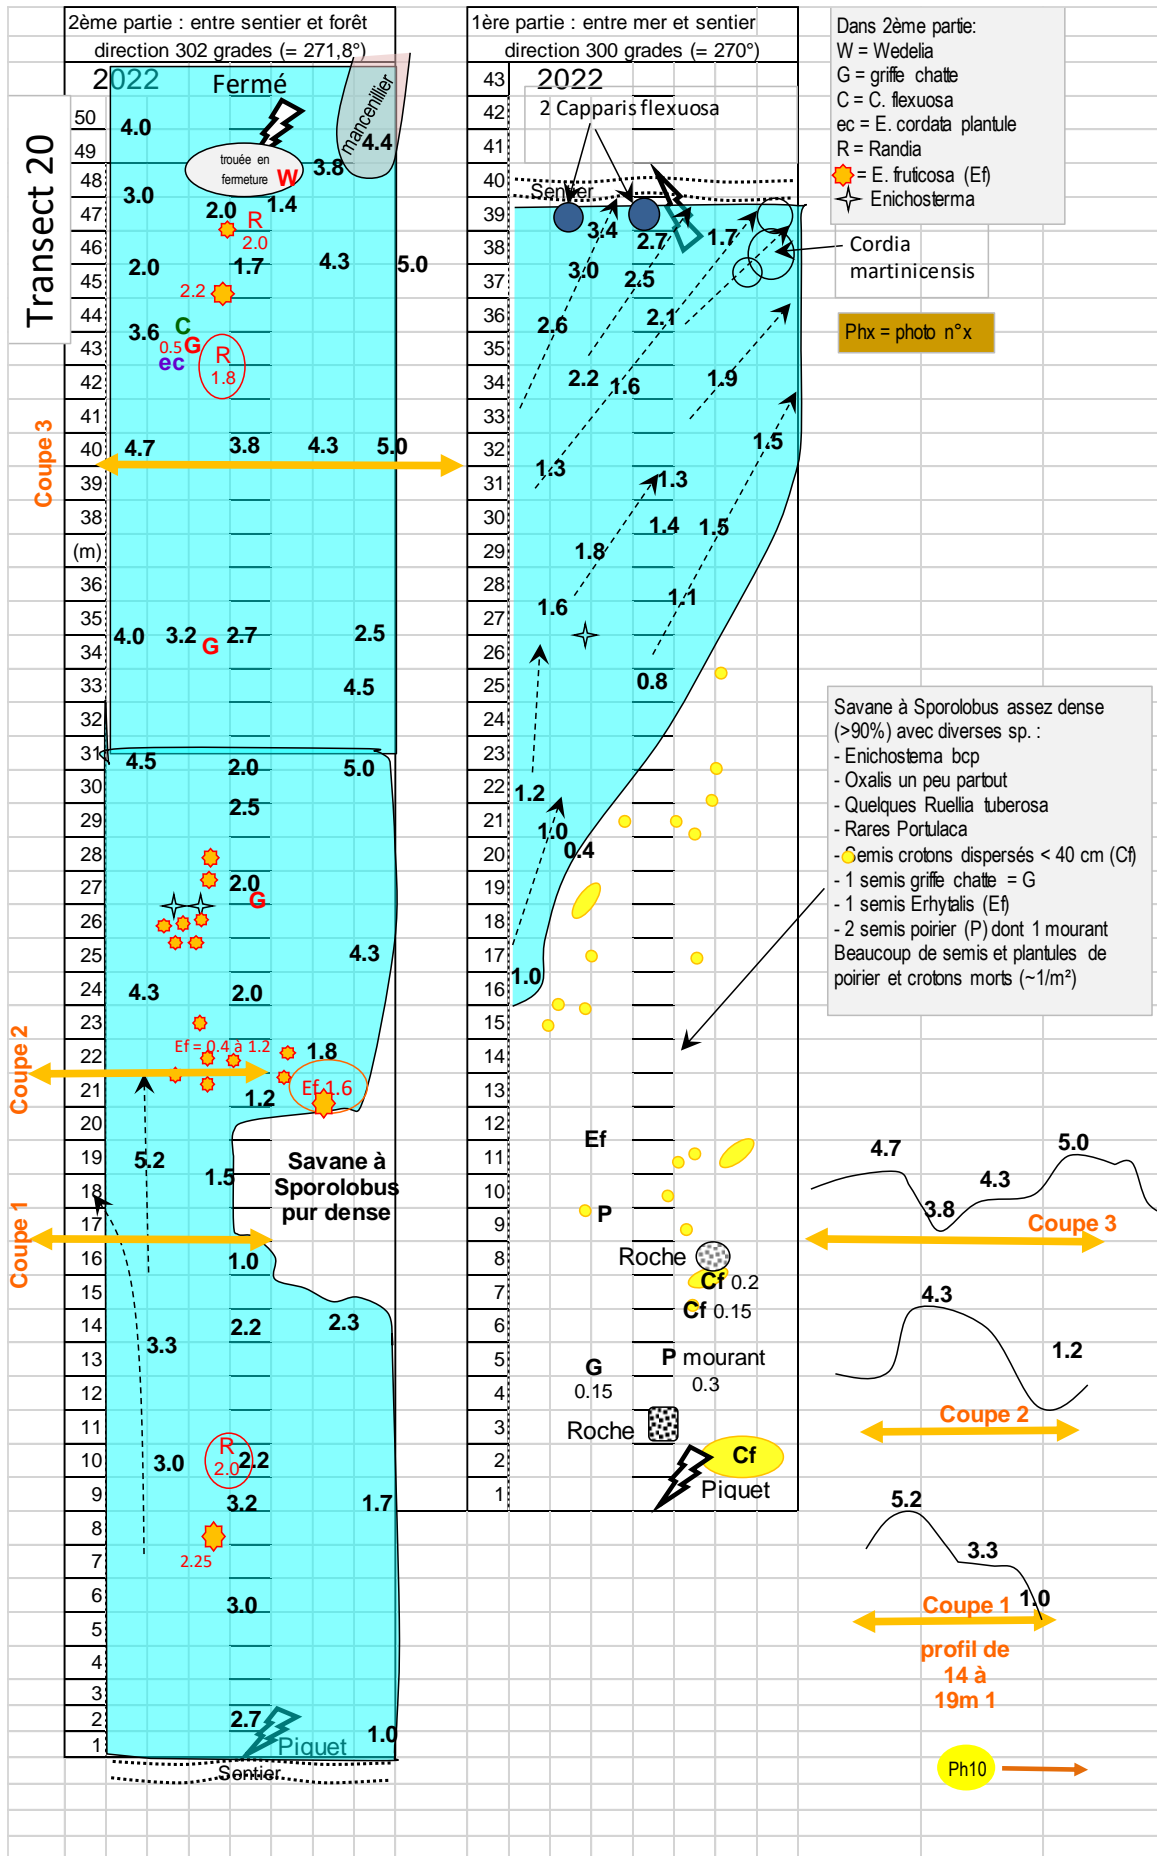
2ème partie : entre sentier et forêt
direction 302 grades (= 271,8°)

1ère partie : entre mer et sentier
direction 300 grades (= 270°)

Dans 2ème partie:
W = Wedelia
G = griffe chatte
C = C. flexuosa
ec = E. cordata plantule
R = Randia
= E. fruticosa (Ef)
Enichosterma

Transect 20

2022 Fermé
mancenillier
4.4
trouée en fermeture W
3.8
50 4.0
49
48 3.0
47 2.0 R 1.4
46 2.0
45 2.0 1.7 4.3 5.0
2.2
44 3.6 C
43 0.5G ec R 1.8
42
41
40 4.7 3.8 4.3 5.0
Coupe 3
39
38
(m)
36
35 4.0 3.2 G 2.7 2.5
34
33 4.5
32
31 4.5 2.0 5.0
30
29 2.5
28
27 2.0 G
26
25 4.3
24 4.3 2.0
23
22 Ef = 0.4 à 1.2 1.8
Coupe 2
21 Ef 1.6
1.2
20
19 5.2 1.5
18
17
Coupe 1
16 1.0
15
14 2.2 2.3
13 3.3
12
11
10 3.0 R 2.0 2.2
9 3.2 1.7
8
7 2.25
6 3.0
5
4
3
2 2.7
1 Piquet 1.0
Sentier

Savane à Sporolobus pur dense

43 2022
42 2 Capparis flexuosa
41
40 Sentier
39 3.4 2.7 1.7
38 3.0 2.5
37 Cordia martinicensis
36 2.6 2.1
35
34 2.2 1.6 1.9
33
32 1.5
31 1.3 1.3
30 1.4 1.5
29 1.8
28
27 1.6 1.1
26
25 0.8
24
23
22 1.2
21 1.0
20 0.4
19
18
17
16 1.0
15
14
13
12
11 Ef
10
9 P
8 Roche
7 Cf 0.2
6 Cf 0.15
5 G P mourant
4 0.15 0.3
3 Roche
2 Cf
1 Piquet

Phx = photo n°x

Savane à Sporolobus assez dense (>90%) avec diverses sp. :
- Enichostema bcp
- Oxalis un peu partout
- Quelques Ruellia tuberosa
- Rares Portulaca
- Semis crotons dispersés < 40 cm (Cf)
- 1 semis griffe chatte = G
- 1 semis Erhytalis (Ef)
- 2 semis poirier (P) dont 1 mourant
Beaucoup de semis et plantules de poirier et crotons morts (~1/m²)

4.7 5.0
4.3
3.8
Coupe 3

4.3
1.2
Coupe 2

5.2
3.3
1.0
Coupe 1
profil de 14 à 19m 1

Ph10